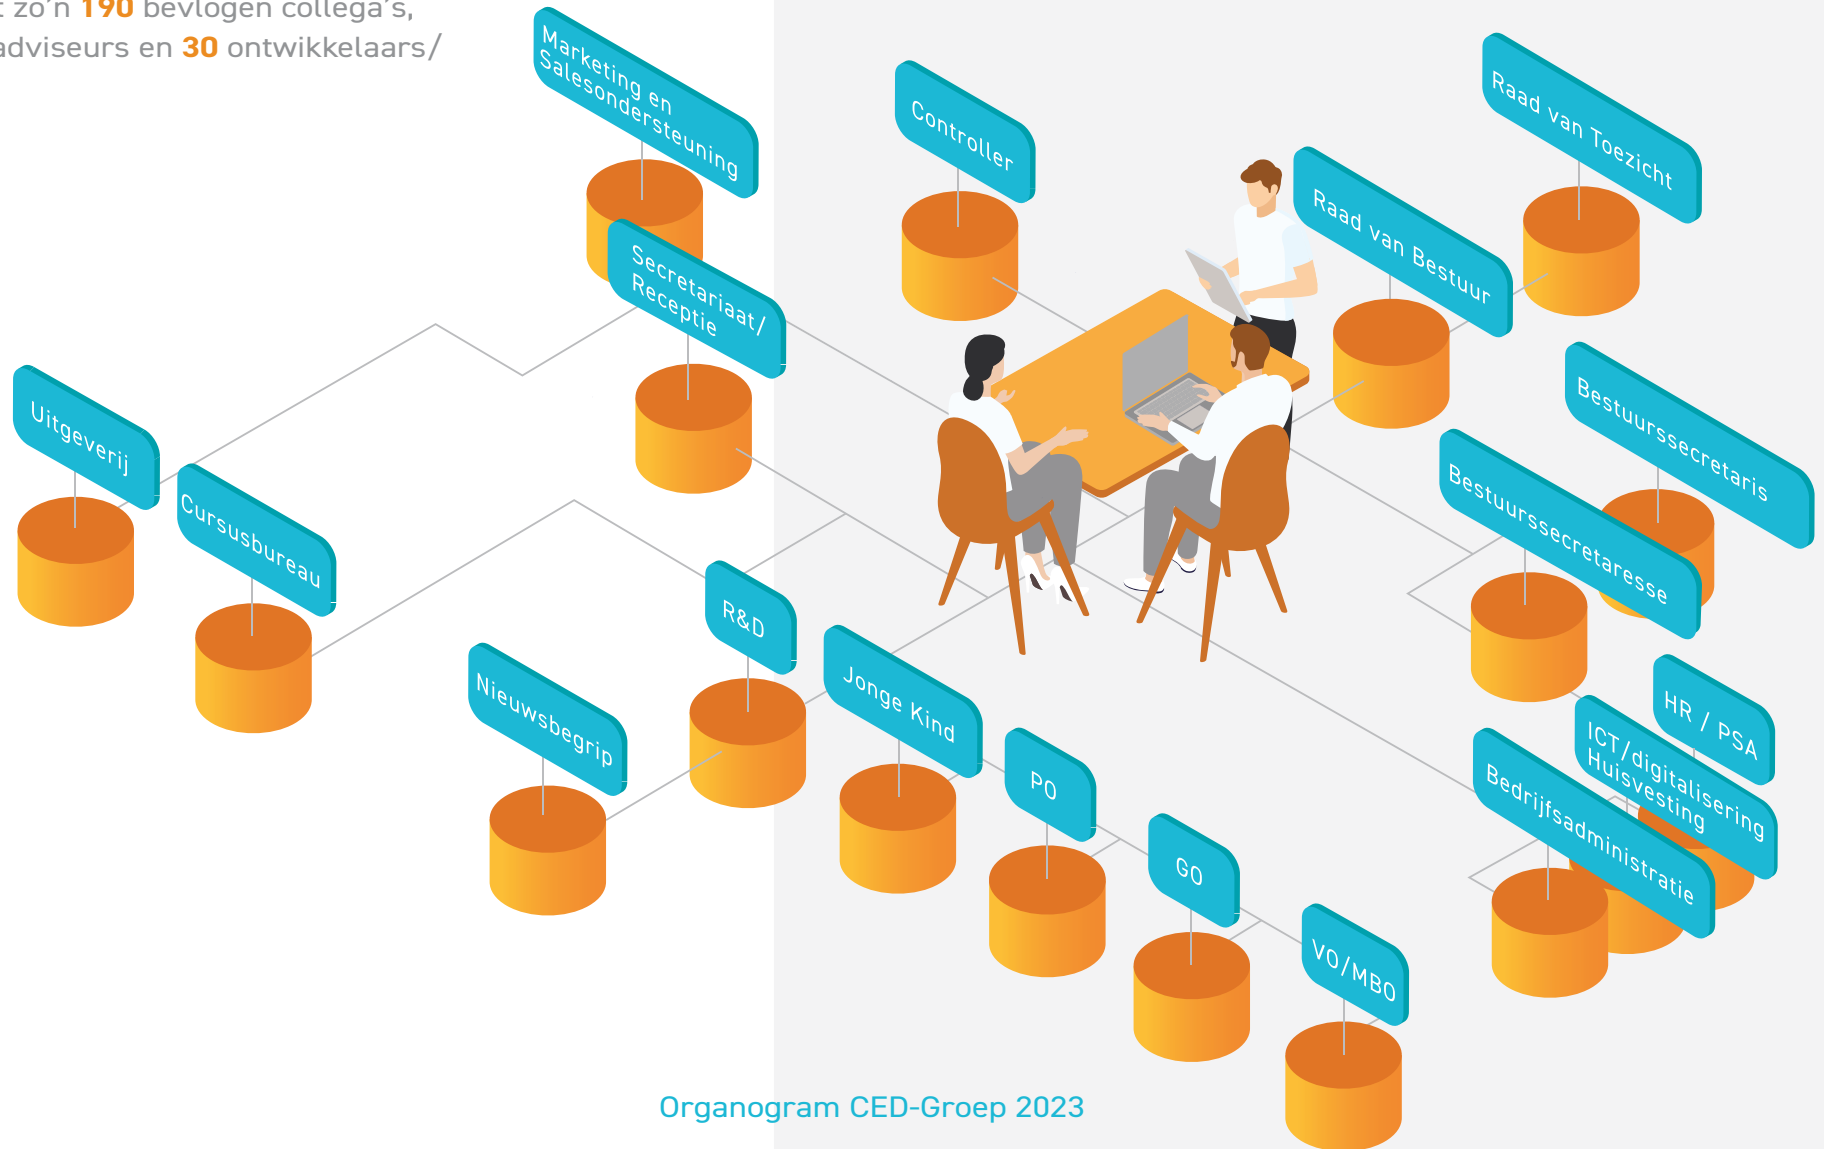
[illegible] zo'n 190 bevlogen collega's, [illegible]adviseurs en 30 ontwikkelaars/

Marketing en Salesondersteuning

Controller

Raad van Toezicht

Raad van Bestuur

Secretariaat/ Receptie

Uitgeverij

Cursusbureau

Bestuurssecretaris

Bestuurssecretaresse

R&D

Jonge Kind

Nieuwsbegrip

HR / PSA

ICT/digitalisering Huisvesting

Bedrijfsadministratie

PO

GO

VO/MBO

Organogram CED-Groep 2023